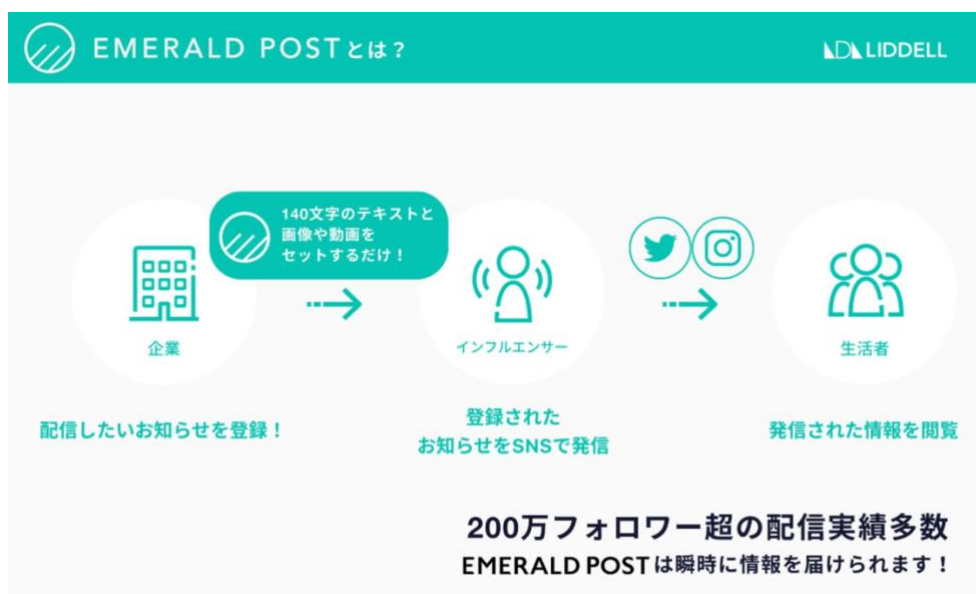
EMERALD POSTとは？

LIDDELL

140文字のテキストと画像や動画をセットするだけ！

企業

インフルエンサー

生活者

配信したいお知らせを登録！

登録されたお知らせをSNSで発信

発信された情報を閲覧

200万フォロワー超の配信実績多数
EMERALD POSTは瞬時に情報を届けられます！